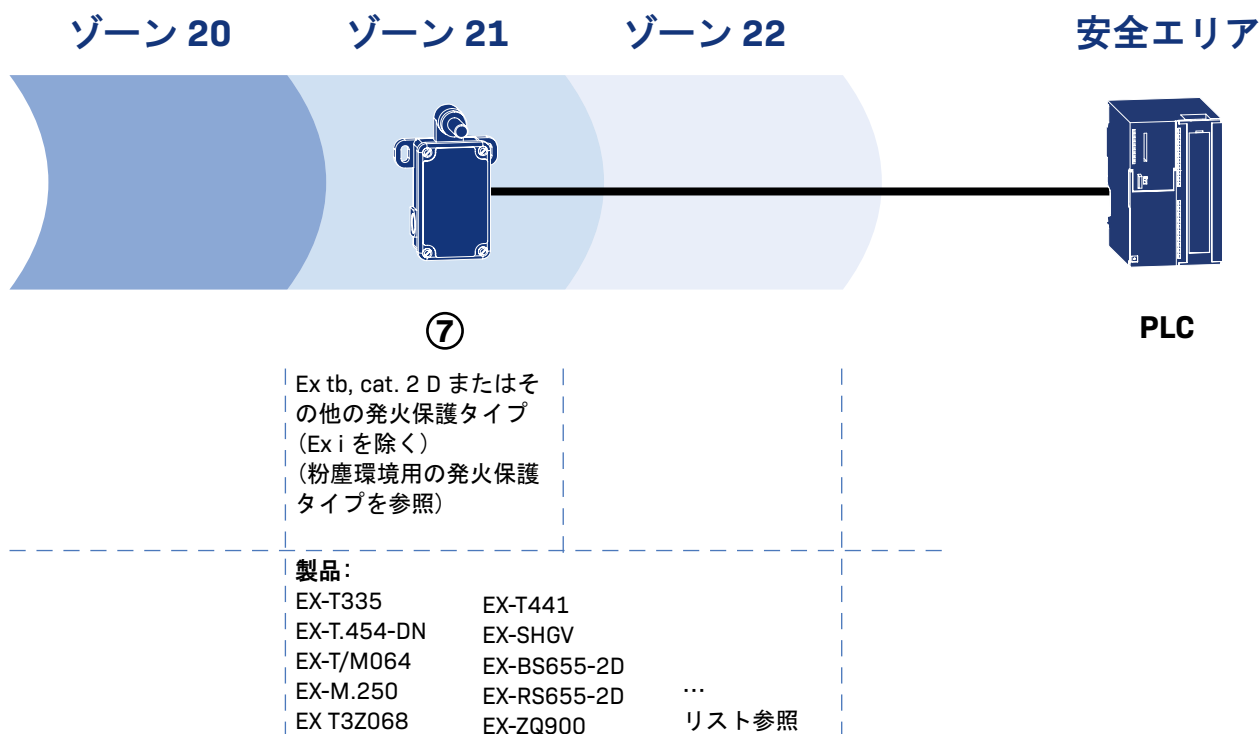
ゾーン 20

ゾーン 21

ゾーン 22

安全エリア

PLC

⑦

Ex tb, cat. 2 D またはその他の発火保護タイプ（Ex i を除く）（粉塵環境用の発火保護タイプを参照）

製品：
EX-T335
EX-T.454-DN
EX-T/M064
EX-M.250
EX T3Z068

EX-T441
EX-SHGV
EX-BS655-2D
EX-RS655-2D
EX-ZQ900

…
リスト参照